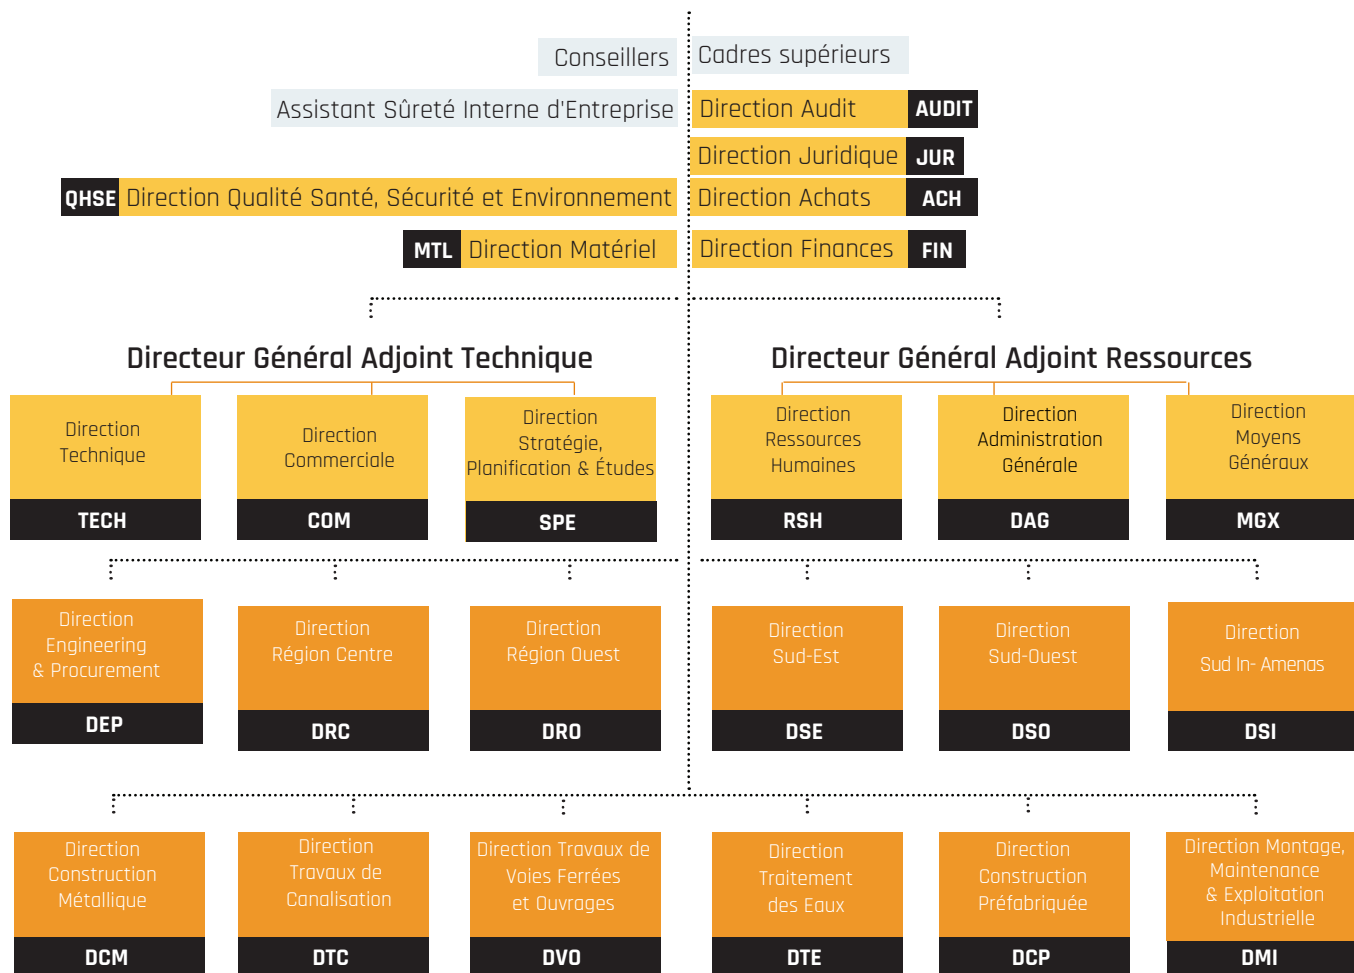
Conseillers

Cadres supérieurs

Assistant Sûreté Interne d'Entreprise

Direction Audit AUDIT

Direction Juridique JUR

QHSE Direction Qualité Santé, Sécurité et Environnement

Direction Achats ACH

MTL Direction Matériel

Direction Finances FIN

Directeur Général Adjoint Technique

Directeur Général Adjoint Ressources

Direction Technique
TECH

Direction Commerciale
COM

Direction Stratégie, Planification & Études
SPE

Direction Ressources Humaines
RSH

Direction Administration Générale
DAG

Direction Moyens Généraux
MGX

Direction Engineering & Procurement
DEP

Direction Région Centre
DRC

Direction Région Ouest
DRO

Direction Sud-Est
DSE

Direction Sud-Ouest
DSO

Direction Sud In- Amenas
DSI

Direction Construction Métallique
DCM

Direction Travaux de Canalisation
DTC

Direction Travaux de Voies Ferrées et Ouvrages
DVO

Direction Traitement des Eaux
DTE

Direction Construction Préfabriquée
DCP

Direction Montage, Maintenance & Exploitation Industrielle
DMI